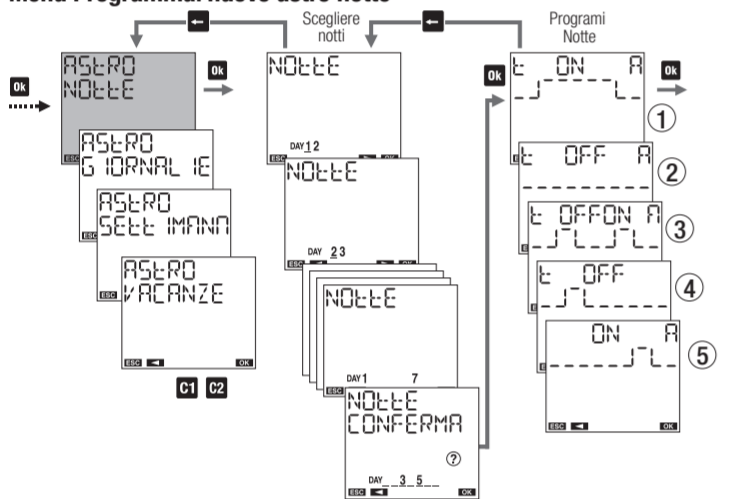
Menu : Programmi nuovo astro notte

Scegliere notti

Programi Notte

Ok

ASTRO NOTTE

ESC

ASTRO GIORNALIE

ESC

ASTRO SETTIMANA

ESC

ASTRO VACANZE

ESC ◄ OK

C1 C2

Ok

NOTTE

DAY 1 2

ESC

NOTTE

DAY 2 3

ESC

NOTTE

DAY 1 7

NOTTE CONFERMA

?

DAY 3 5

ESC ◄ OK

Ok

t ON A

①

t OFF A

②

t OFFON A

③

t OFF

④

ON A

⑤

ESC ◄ OK

Ok